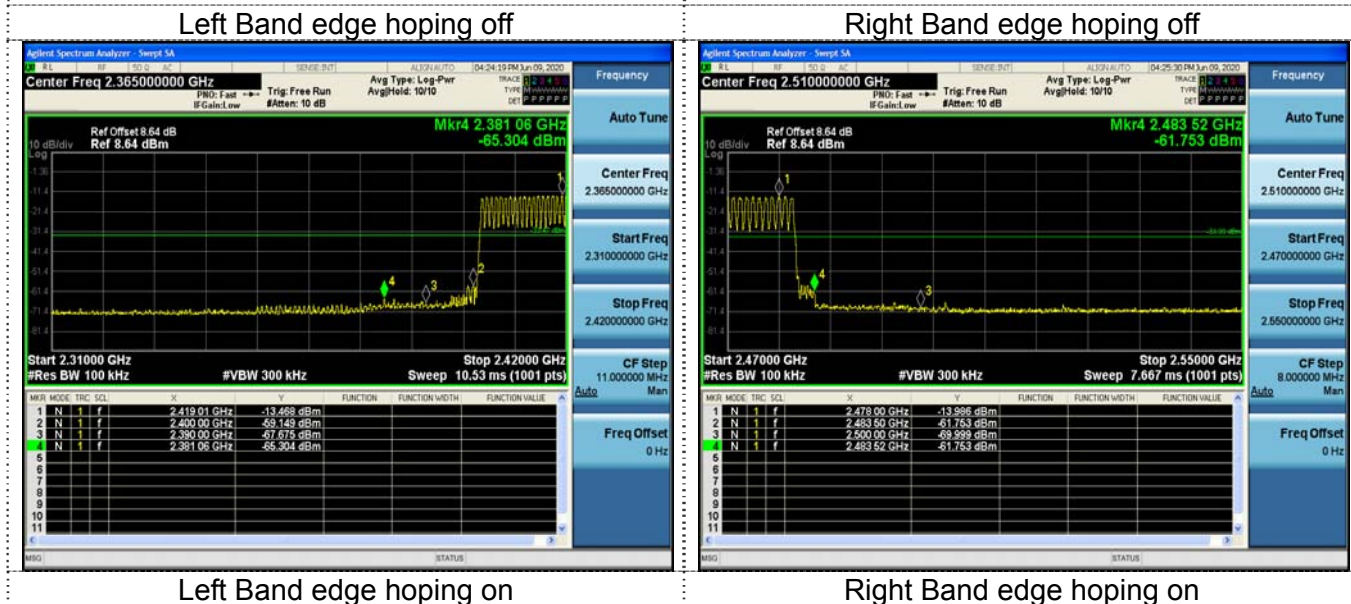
Left Band edge hoping off

Agilent Spectrum Analyzer - Swept SA

RL RF 50 Ω AC SENSE:INT ALIGN AUTO 04:24:19 PM Jun 09, 2020

Center Freq 2.365000000 GHz

PNO: Fast IFGain:Low Trig: Free Run #Atten: 10 dB

Avg Type: Log-Pwr Avg|Hold: 10/10

TRACE 1 2 3 4 5 6 TYPE DET P P P P P P

Ref Offset 8.64 dB

10 dB/div Ref 8.64 dBm

Mkr4 2.381 06 GHz -65.304 dBm

Log

-1.36 -11.4 -21.4 -31.4 -41.4 -51.4 -61.4 -71.4 -81.4

Start 2.31000 GHz #Res BW 100 kHz #VBW 300 kHz Stop 2.42000 GHz Sweep 10.53 ms (1001 pts)

| MKR | MODE | TRC | SCL | X | Y | FUNCTION | FUNCTION WIDTH | FUNCTION VALUE |
|---|---|---|---|---|---|---|---|---|
| 1 | N | 1 | f | 2.419 01 GHz | -13.468 dBm | | | |
| 2 | N | 1 | f | 2.400 00 GHz | -59.149 dBm | | | |
| 3 | N | 1 | f | 2.390 00 GHz | -67.675 dBm | | | |
| 4 | N | 1 | f | 2.381 06 GHz | -65.304 dBm | | | |
| 5 | | | | | | | | |
| 6 | | | | | | | | |
| 7 | | | | | | | | |
| 8 | | | | | | | | |
| 9 | | | | | | | | |
| 10 | | | | | | | | |
| 11 | | | | | | | | |

MSG STATUS

Frequency

Auto Tune

Center Freq 2.365000000 GHz

Start Freq 2.310000000 GHz

Stop Freq 2.420000000 GHz

CF Step 11.000000 MHz Auto Man

Freq Offset 0 Hz

Left Band edge hoping on

Right Band edge hoping off

Agilent Spectrum Analyzer - Swept SA

RL RF 50 Ω AC SENSE:INT ALIGN AUTO 04:25:30 PM Jun 09, 2020

Center Freq 2.510000000 GHz

PNO: Fast IFGain:Low Trig: Free Run #Atten: 10 dB

Avg Type: Log-Pwr Avg|Hold: 10/10

TRACE 1 2 3 4 5 6 TYPE DET P P P P P P

Ref Offset 8.64 dB

10 dB/div Ref 8.64 dBm

Mkr4 2.483 52 GHz -61.753 dBm

Log

-1.36 -11.4 -21.4 -31.4 -41.4 -51.4 -61.4 -71.4 -81.4

Start 2.47000 GHz #Res BW 100 kHz #VBW 300 kHz Stop 2.55000 GHz Sweep 7.667 ms (1001 pts)

| MKR | MODE | TRC | SCL | X | Y | FUNCTION | FUNCTION WIDTH | FUNCTION VALUE |
|---|---|---|---|---|---|---|---|---|
| 1 | N | 1 | f | 2.478 00 GHz | -13.986 dBm | | | |
| 2 | N | 1 | f | 2.483 50 GHz | -61.753 dBm | | | |
| 3 | N | 1 | f | 2.500 00 GHz | -69.999 dBm | | | |
| 4 | N | 1 | f | 2.483 52 GHz | -61.753 dBm | | | |
| 5 | | | | | | | | |
| 6 | | | | | | | | |
| 7 | | | | | | | | |
| 8 | | | | | | | | |
| 9 | | | | | | | | |
| 10 | | | | | | | | |
| 11 | | | | | | | | |

MSG STATUS

Frequency

Auto Tune

Center Freq 2.510000000 GHz

Start Freq 2.470000000 GHz

Stop Freq 2.550000000 GHz

CF Step 8.000000 MHz Auto Man

Freq Offset 0 Hz

Right Band edge hoping on